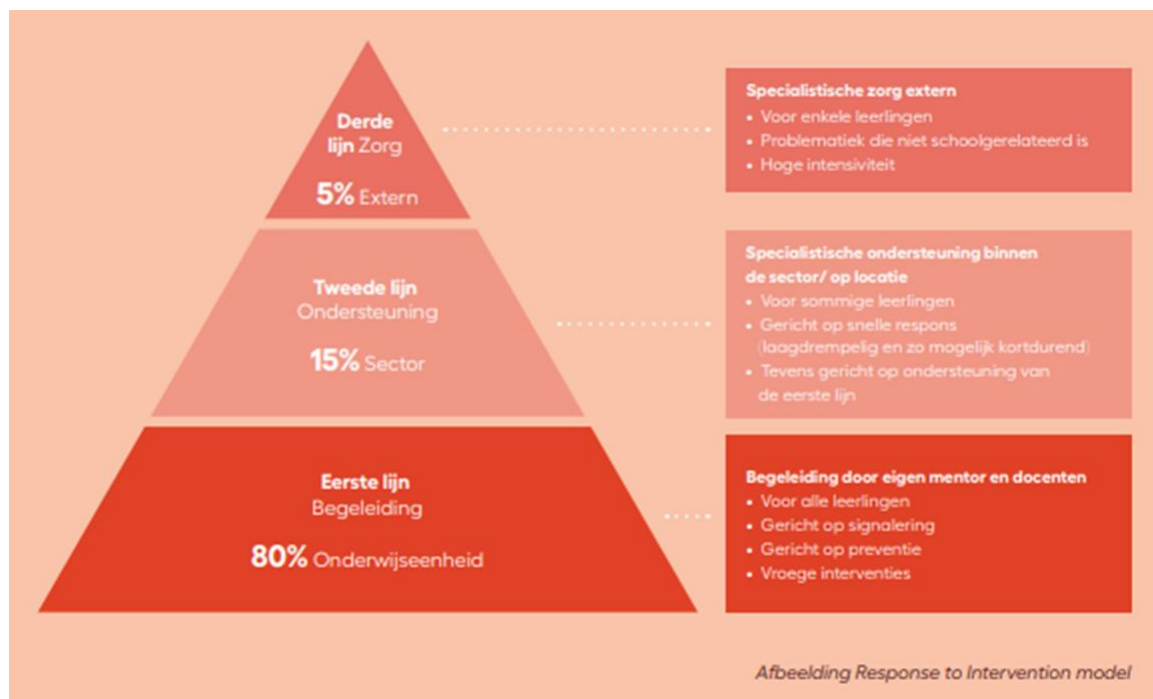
Derde lijn Zorg

5% Extern

Specialistische zorg extern
• Voor enkele leerlingen
• Problematiek die niet schoolgerelateerd is
• Hoge intensiviteit

Tweede lijn Ondersteuning

15% Sector

Specialistische ondersteuning binnen de sector/ op locatie
• Voor sommige leerlingen
• Gericht op snelle respons (laagdrempelig en zo mogelijk kortdurend)
• Tevens gericht op ondersteuning van de eerste lijn

Eerste lijn Begeleiding

80% Onderwijseenheid

Begeleiding door eigen mentor en docenten
• Voor alle leerlingen
• Gericht op signalering
• Gericht op preventie
• Vroege interventies

Afbeelding Response to Intervention model